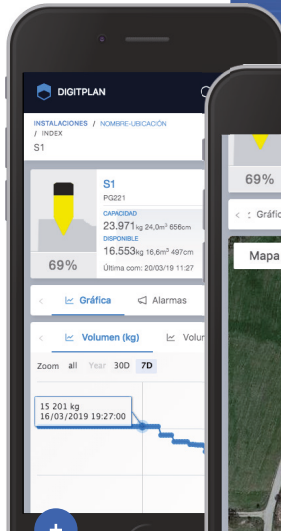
DIGITPLAN

INSTALACIONES / NOMBRE-UBICACIÓN / INDEX

S1

S1

PG221

CAPACIDAD

23.971kg 24,0m³ 656cm

DISPONIBLE

16.553kg 16,6m³ 497cm

Última con: 20/03/19 11:27

69%

Gráfica Alarmas

Volumen (kg) Volu

Zoom all Year 30D 7D

15 201 kg
16/03/2019 19:27:00

69%

Gráfic

Mapa